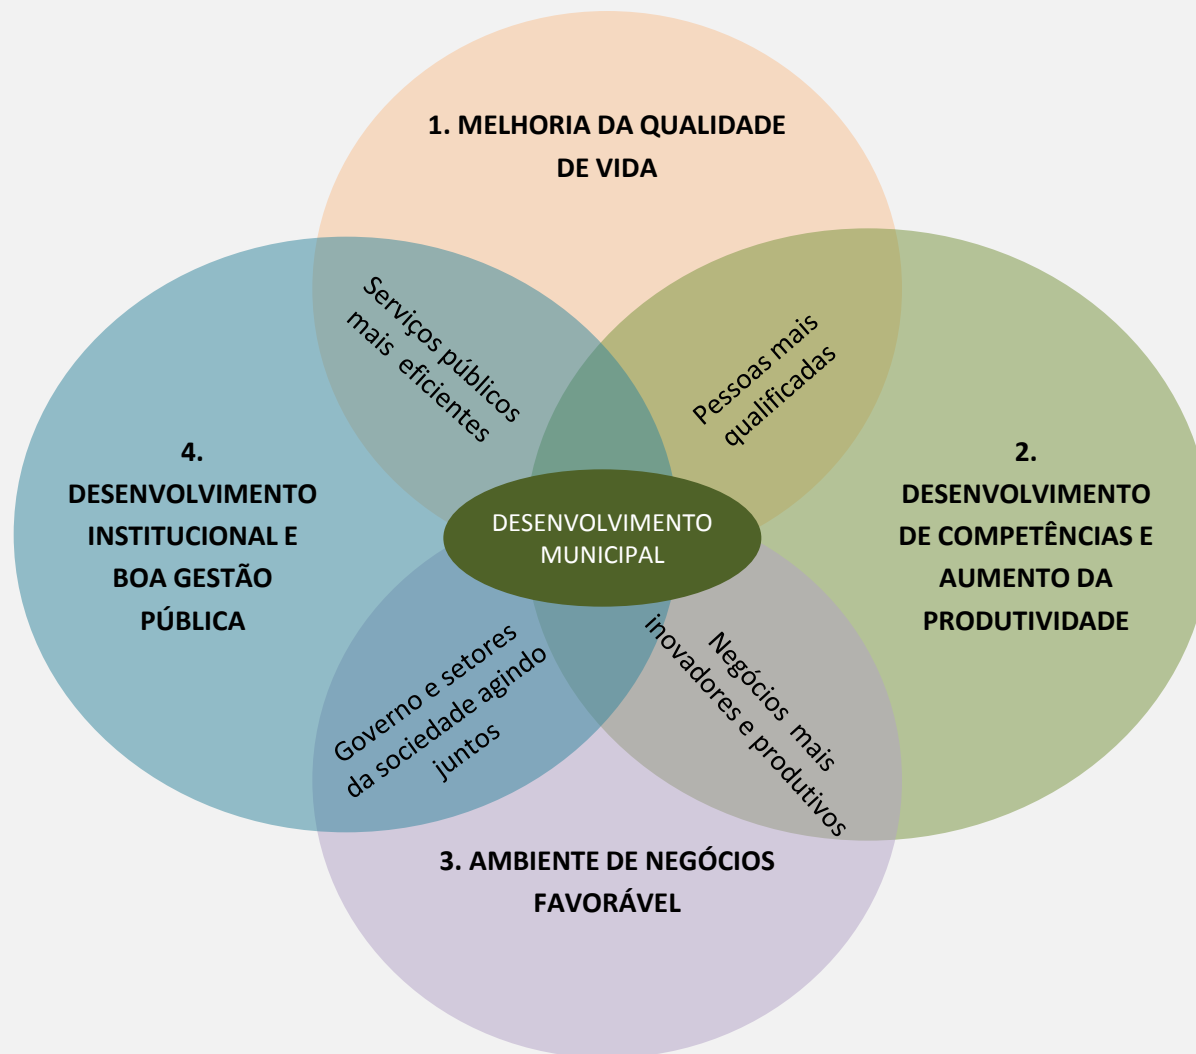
1. MELHORIA DA QUALIDADE DE VIDA

Serviços públicos mais eficientes

Pessoas mais qualificadas

4. DESENVOLVIMENTO INSTITUCIONAL E BOA GESTÃO PÚBLICA

DESENVOLVIMENTO MUNICIPAL

2. DESENVOLVIMENTO DE COMPETÊNCIAS E AUMENTO DA PRODUTIVIDADE

Governo e setores da sociedade agindo juntos

Negócios mais inovadores e produtivos

3. AMBIENTE DE NEGÓCIOS FAVORÁVEL